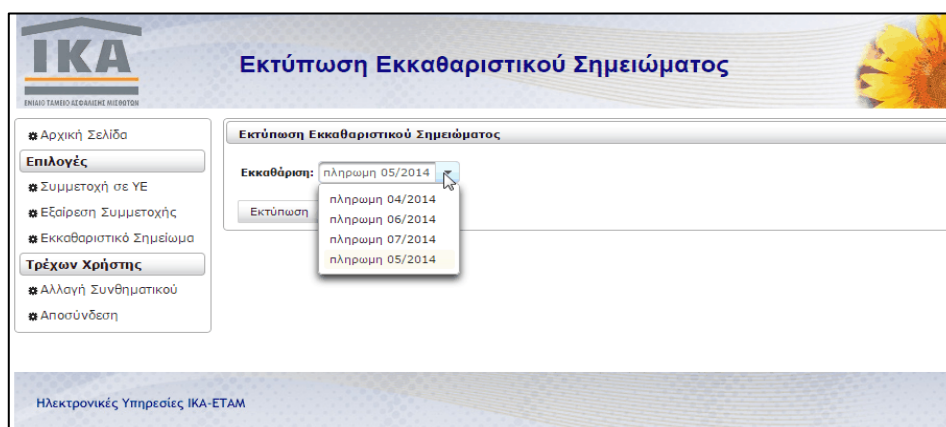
ΙΚΑ
ΕΝΙΑΙΟ ΤΑΜΕΙΟ ΑΣΦΑΛΙΣΗΣ ΜΙΣΘΩΤΩΝ

Εκτύπωση Εκκαθαριστικού Σημειώματος

Αρχική Σελίδα
Επιλογές
Συμμετοχή σε ΥΕ
Εξαίρεση Συμμετοχής
Εκκαθαριστικό Σημείωμα
Τρέχων Χρήστης
Αλλαγή Συνθηματικού
Αποσύνδεση

Εκτύπωση Εκκαθαριστικού Σημειώματος

Εκκαθάριση: πληρωμη 05/2014

πληρωμη 04/2014
πληρωμη 06/2014
πληρωμη 07/2014
πληρωμη 05/2014

Εκτύπωση

Ηλεκτρονικές Υπηρεσίες ΙΚΑ-ΕΤΑΜ